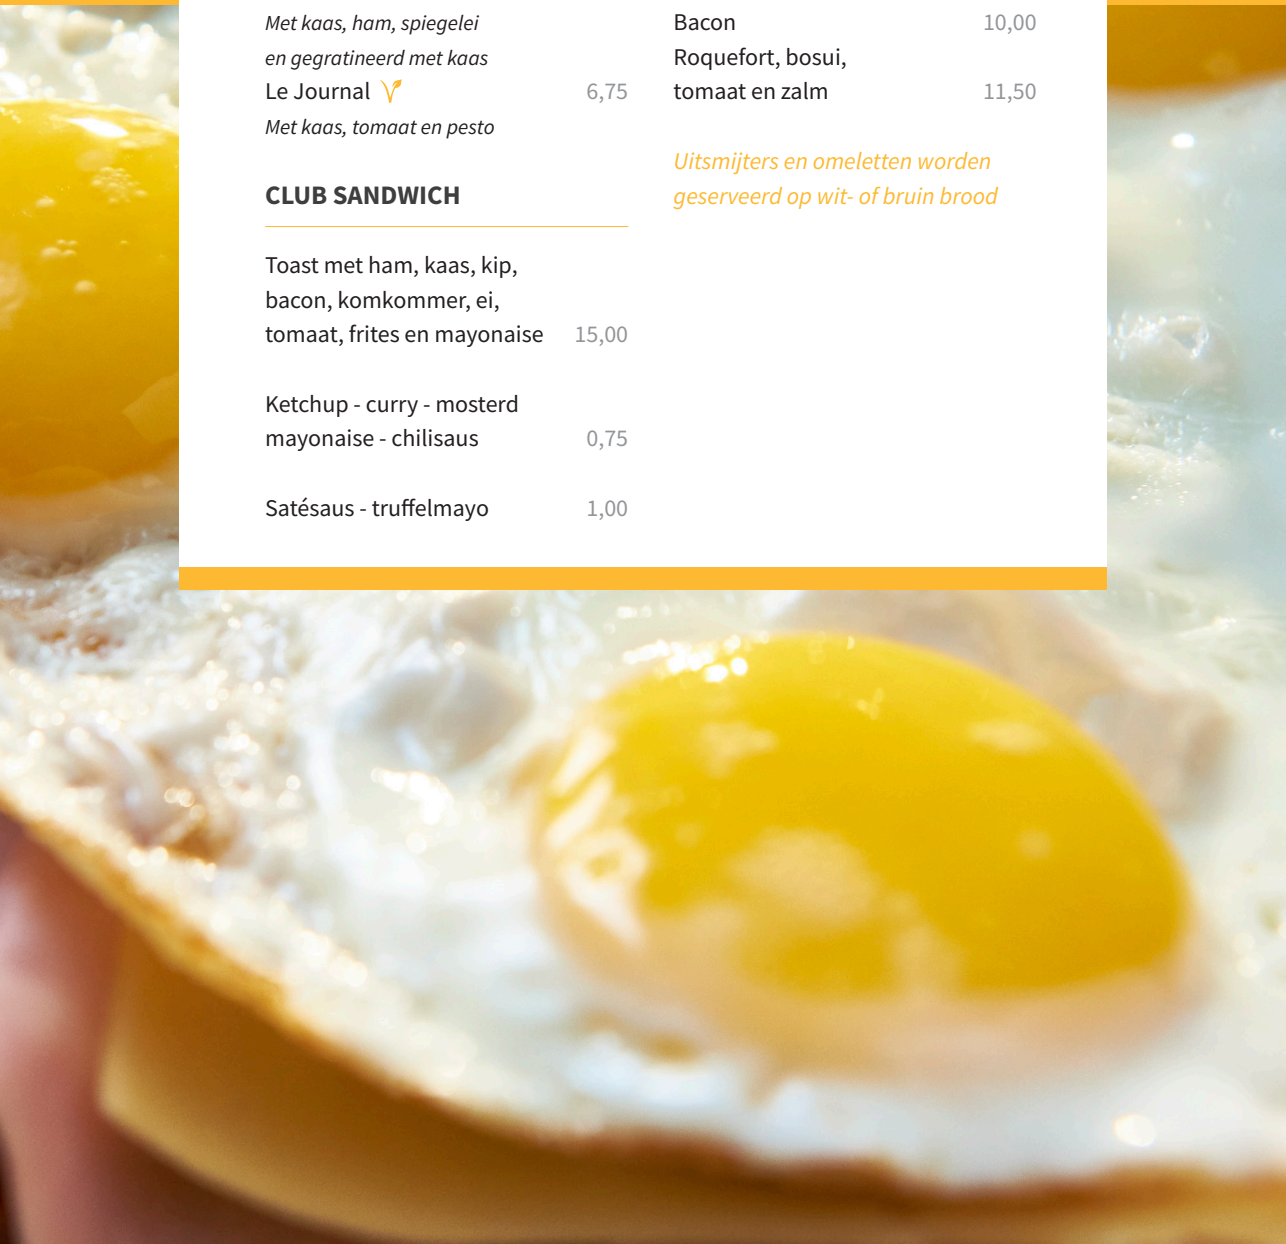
Met kaas, ham, spiegelei en gegratineerd met kaas

Le Journal 6,75

Met kaas, tomaat en pesto

CLUB SANDWICH

Toast met ham, kaas, kip, bacon, komkommer, ei, tomaat, frites en mayonaise 15,00

Ketchup - curry - mosterd mayonaise - chilisaus 0,75

Satésaus - truffelmayo 1,00

Bacon 10,00

Roquefort, bosui, tomaat en zalm 11,50

Uitsmijters en omeletten worden geserveerd op wit- of bruin brood